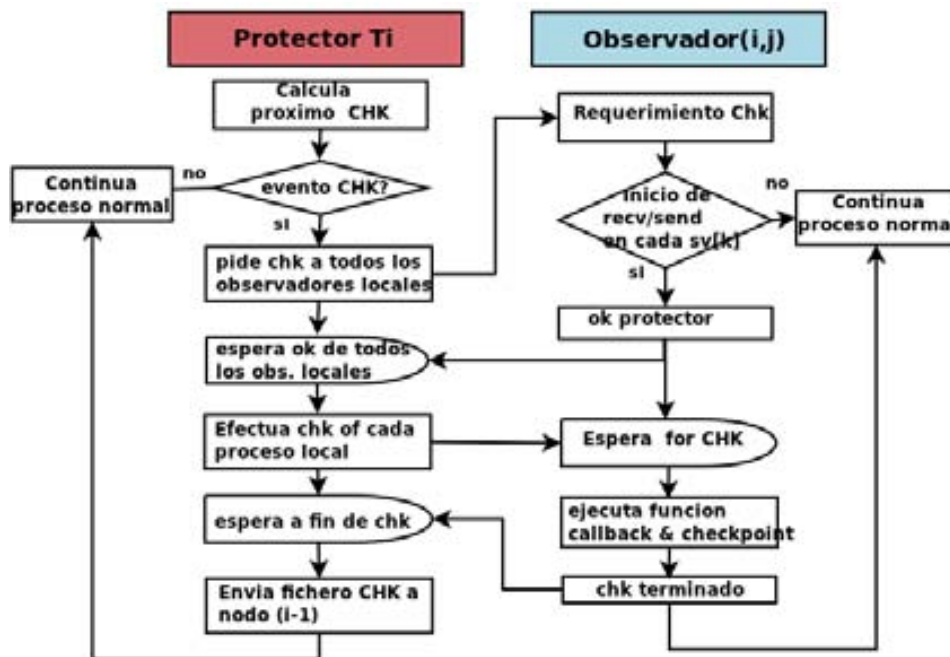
Protector Ti

Observador(i,j)

Calcula proximo CHK

Continua proceso normal

no

evento CHK?

si

pide chk a todos los observadores locales

espera ok de todos los obs. locales

Efectua chk of cada proceso local

espera a fin de chk

Envia fichero CHK a nodo (i-1)

Requerimiento Chk

inicio de recv/send en cada sv[k]

no

Continua proceso norma

si

ok protector

Espera for CHK

ejecuta funcion callback & checkpoint

chk terminado